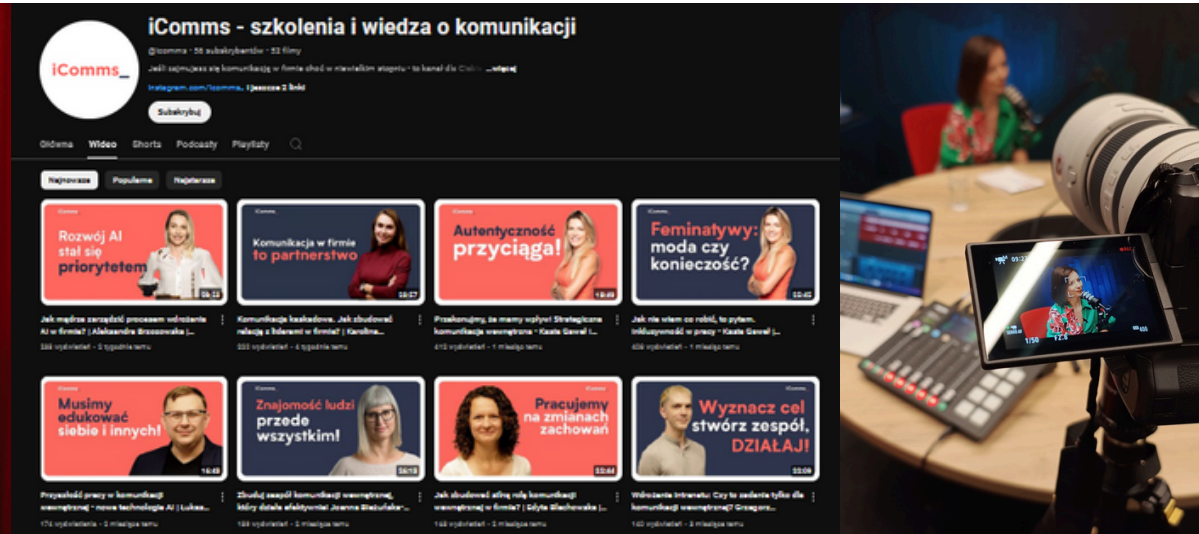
iComms_

iComms - szkolenia i wiedza o komunikacji

@icomms · 56 subskrybentów · 53 filmy

Jeśli zajmujesz się komunikacją w firmie choć w niewielkim stopniu - to kanał dla Ciebie ...więcej

instagram.com/icomms_ i jeszcze 2 linki

Subskrybuj

Główna Wideo Shorts Podcasty Playlisty

Najnowsze Popularne Najstarsze

iComms
Rozwój AI stał się priorytetem
50:13
Jak mądrze zarządzić procesem wdrożenia AI w firmie? | Aleksandra Brzozowska |...
186 wyświetleń · 2 tygodnie temu

iComms
Komunikacja w firmie to partnerstwo
56:57
Komunikacja kaskadowa. Jak zbudować relację z liderem w firmie? | Karolina...
333 wyświetlenia · 4 tygodnie temu

iComms
Autentyczność przyciąga!
18:49
Przekonujmy, że mamy wpływ! Strategiczna komunikacja wewnętrzna - Kasia Gawel |...
410 wyświetleń · 1 miesiąc temu

iComms
Feminatywy: moda czy konieczność?
20:45
Jak nie wiem co robić, to pytam. Inkluzywność w pracy - Kasia Gawel |...
406 wyświetleń · 1 miesiąc temu

iComms
Musimy edukować siebie i innych!
14:48
Przyszłość pracy w komunikacji wewnętrznej - nowe technologie AI | Łukasz...
174 wyświetlenia · 2 miesiące temu

iComms
Znajomość ludzi przede wszystkim!
26:13
Zbuduj zespół komunikacji wewnętrznej, który działa efektywnie! Joanna Błażuńska-...
129 wyświetleń · 2 miesiące temu

iComms
Pracujemy na zmianach zachowań
22:44
Jak zbudować silną rolę komunikacji wewnętrznej w firmie? | Edyta Blachowska |...
153 wyświetlenia · 2 miesiące temu

iComms
Wyznacz cel stwórz zespół, DZIAŁAJ!
20:09
Wdrożenie Intranetu: Czy to zadanie tylko dla komunikacji wewnętrznej? Grzegorz...
140 wyświetleń · 3 miesiące temu

1/50 F2.8